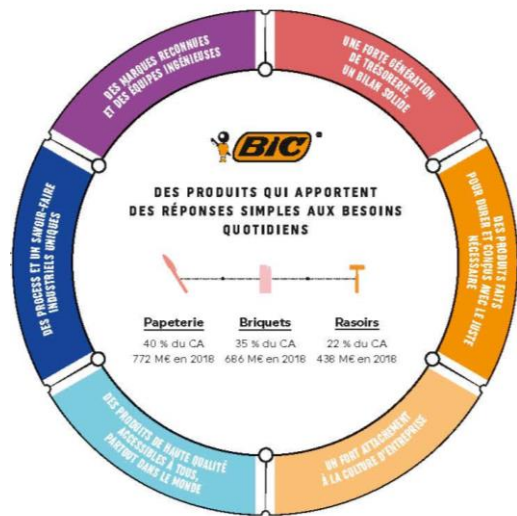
DES MARQUES RECONNUES ET DES ÉQUIPES INGÉNIEUSES

UNE FORTE GÉNÉRATION DE TRÉSORERIE, UN BILAN SOLIDE

DES PRODUITS FAITS POUR DURER ET CONÇUS AVEC LE JUSTE NÉCESSAIRE

UN FORT ATTACHEMENT À LA CULTURE D'ENTREPRISE

DES PRODUITS DE HAUTE QUALITÉ ACCESSIBLES À TOUS, PARTOUT DANS LE MONDE

DES PROCESS ET UN SAVOIR-FAIRE INDUSTRIELS UNIQUES

BIC®

DES PRODUITS QUI APPORTENT DES RÉPONSES SIMPLES AUX BESOINS QUOTIDIENS

Papeterie
40 % du CA
772 M€ en 2018

Briquets
35 % du CA
686 M€ en 2018

Rasoirs
22 % du CA
438 M€ en 2018